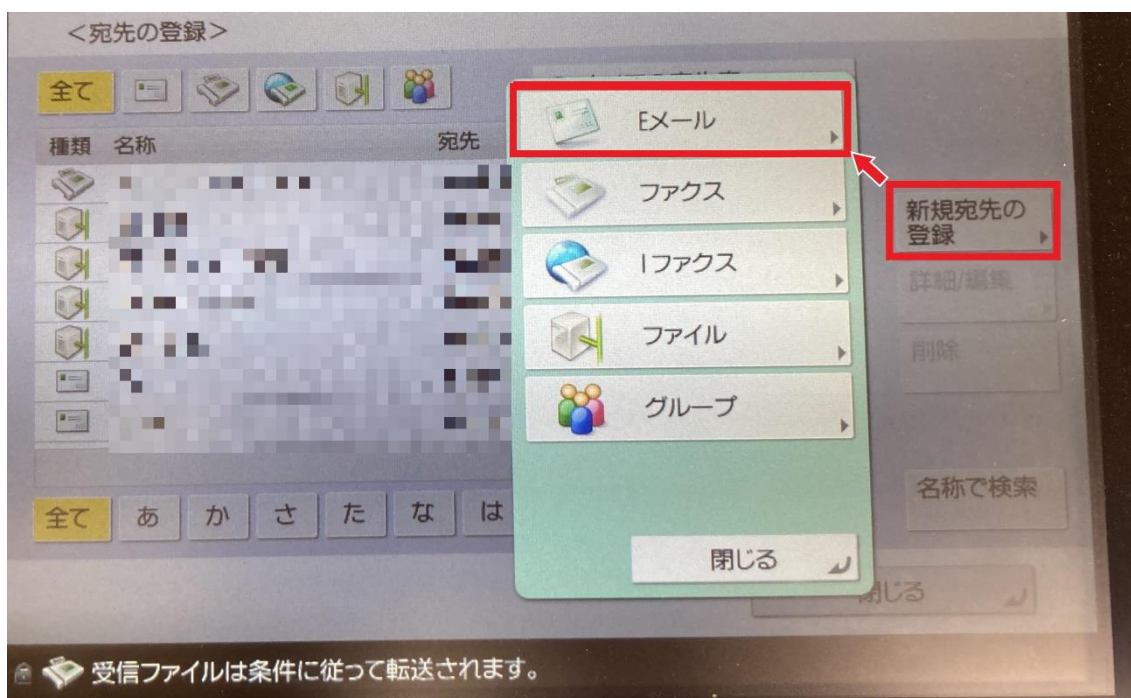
<宛先の登録>

全て

種類 名称 宛先

Eメール

ファクス

Iファクス

ファイル

グループ

閉じる

新規宛先の登録

詳細/編集

削除

名称で検索

全て あ か さ た な は

閉じる

受信ファイルは条件に従って転送されます。